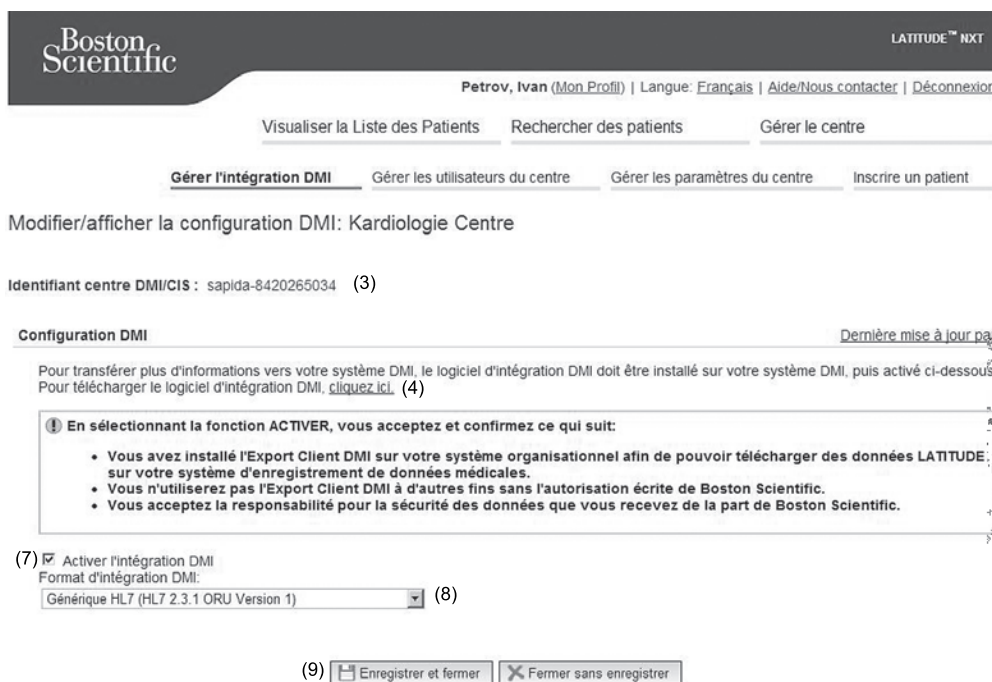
Boston Scientific

LATITUDE™ NXT

Petrov, Ivan (Mon Profil) | Langue: Français | Aide/Nous contacter | Déconnexion

Visualiser la Liste des Patients Rechercher des patients Gérer le centre

Gérer l'intégration DMI Gérer les utilisateurs du centre Gérer les paramètres du centre Inscrire un patient

Modifier/afficher la configuration DMI: Kardiologie Centre

Identifiant centre DMI/CIS : sapida-8420265034 (3)

Configuration DMI

Dernière mise à jour pa

Pour transférer plus d'informations vers votre système DMI, le logiciel d'intégration DMI doit être installé sur votre système DMI, puis activé ci-dessous. Pour télécharger le logiciel d'intégration DMI, cliquez ici. (4)

En sélectionnant la fonction ACTIVER, vous acceptez et confirmez ce qui suit:

• Vous avez installé l'Export Client DMI sur votre système organisationnel afin de pouvoir télécharger des données LATITUDE sur votre système d'enregistrement de données médicales.
• Vous n'utiliserez pas l'Export Client DMI à d'autres fins sans l'autorisation écrite de Boston Scientific.
• Vous acceptez la responsabilité pour la sécurité des données que vous recevez de la part de Boston Scientific.

(7) ☑ Activer l'intégration DMI
Format d'intégration DMI:
Générique HL7 (HL7 2.3.1 ORU Version 1) (8)

(9) Enregistrer et fermer Fermer sans enregistrer